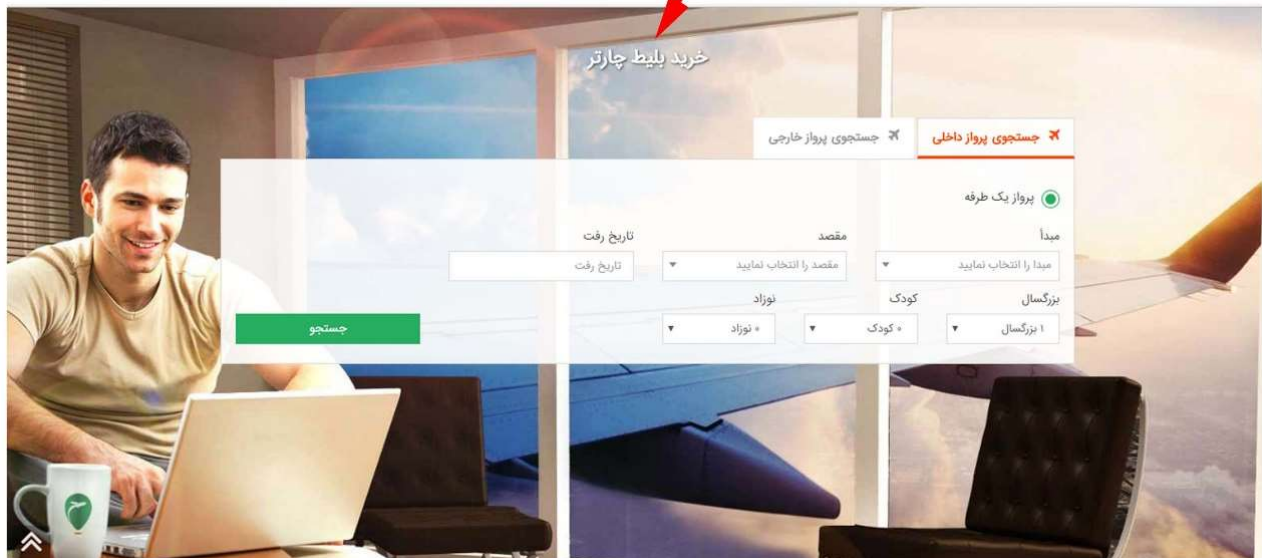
خرید بلیط چارتر

جستجوی پرواز داخلی

جستجوی پرواز خارجی

پرواز یک طرفه

مبدأ

مبدا را انتخاب نمایید

مقصد

مقصد را انتخاب نمایید

تاریخ رفت

تاریخ رفت

بزرگسال

۱ بزرگسال

کودک

۰ کودک

نوزاد

۰ نوزاد

جستجو